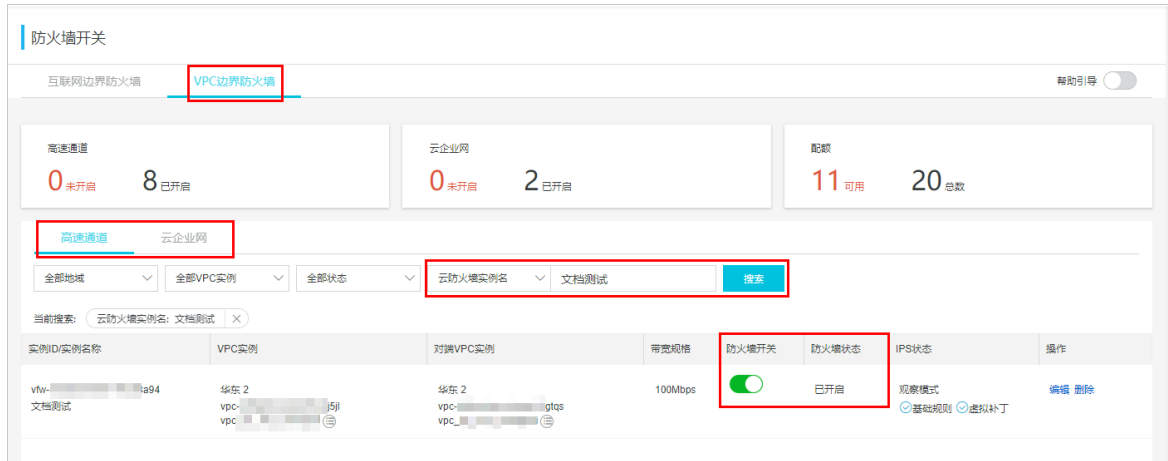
防火墙开关

互联网边界防火墙 VPC边界防火墙

帮助引导

高速通道
0 未开启 8 已开启

云企业网
0 未开启 2 已开启

配额
11 可用 20 总数

高速通道 云企业网

全部地域 全部VPC实例 全部状态 云防火墙实例名 文档测试 搜索

当前搜索： 云防火墙实例名：文档测试

| 实例ID/实例名称 | VPC实例 | 对端VPC实例 | 带宽规格 | 防火墙开关 | 防火墙状态 | IPS状态 | 操作 |
|---|---|---|---|---|---|---|---|
| vfw-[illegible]a94 文档测试 | 华东 2 vpc-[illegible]j5jl vpc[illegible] | 华东 2 vpc-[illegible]gtqs vpc_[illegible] | 100Mbps | | 已开启 | 观察模式 基础规则 虚拟补丁 | 编辑 删除 |